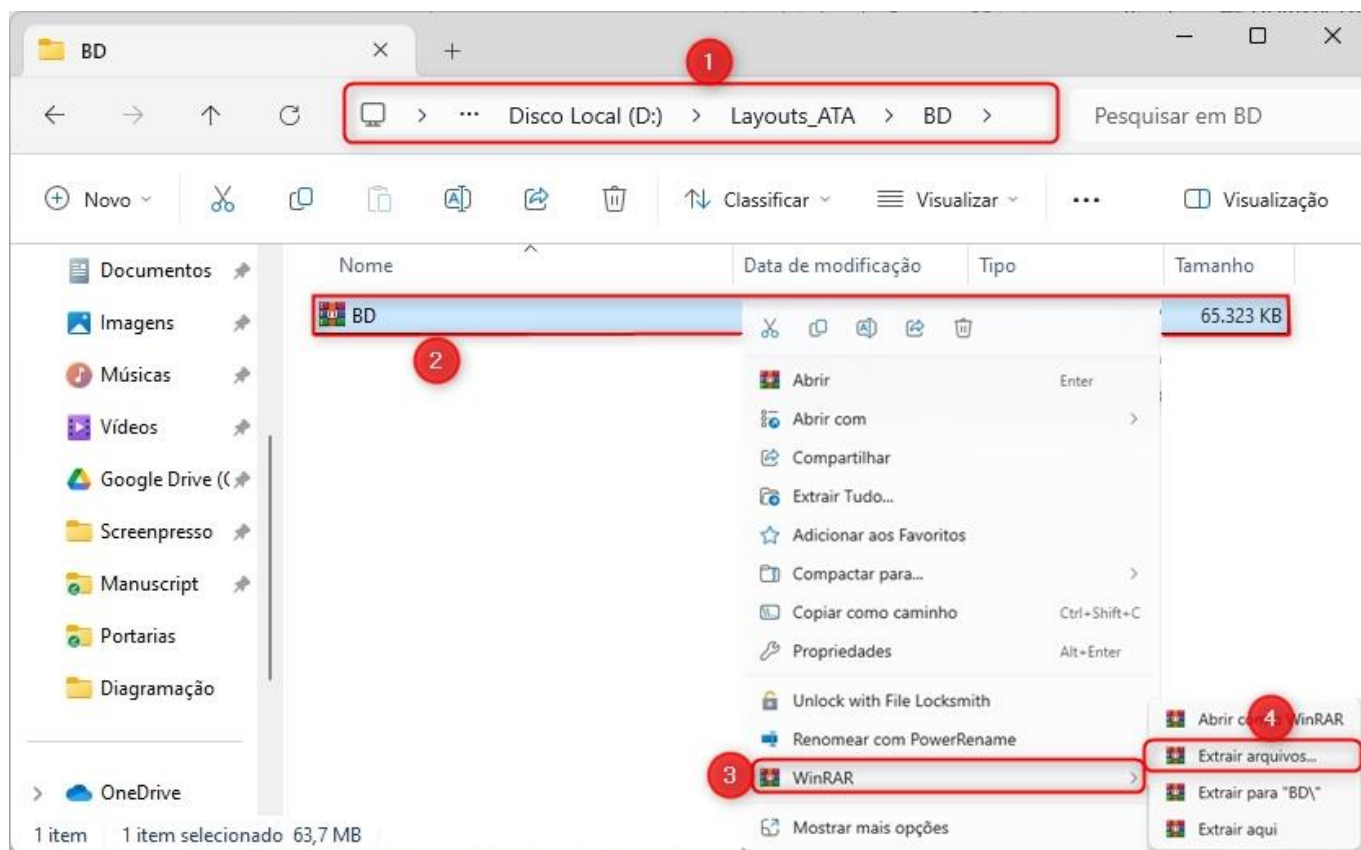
BD

1

Disco Local (D:) > Layouts_ATA > BD >

Pesquisar em BD

Novo

Classificar

Visualizar

...

Visualização

Documentos

Imagens

Músicas

Vídeos

Google Drive ((

Screenpresso

Manuscript

Portarias

Diagramação

OneDrive

Nome

Data de modificação

Tipo

Tamanho

BD

65.323 KB

2

Abrir Enter

Abrir com

Compartilhar

Extrair Tudo...

Adicionar aos Favoritos

Compactar para...

Copiar como caminho Ctrl+Shift+C

Propriedades Alt+Enter

Unlock with File Locksmith

Renomear com PowerRename

3

WinRAR

Mostrar mais opções

Abrir c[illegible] WinRAR

4

Extrair arquivos...

Extrair para "BD\"

Extrair aqui

1 item 1 item selecionado 63,7 MB